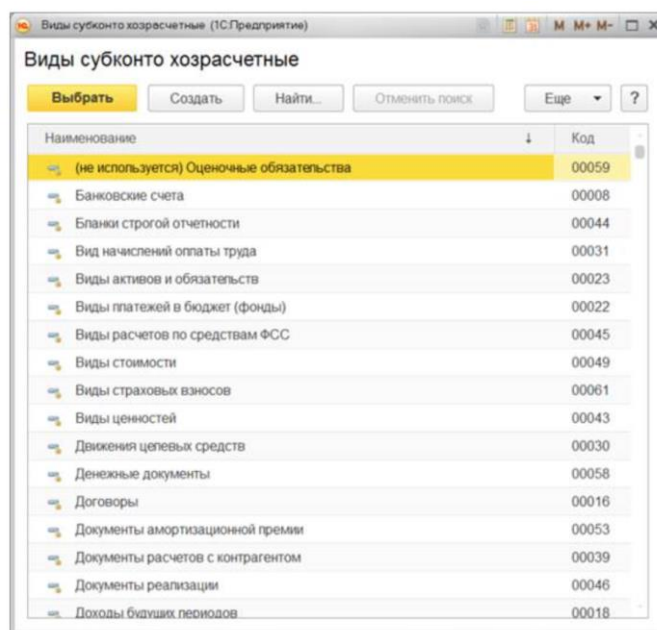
Виды субконто хозрасчетные (1С:Предприятие)

M M+ M-

Виды субконто хозрасчетные

Выбрать | Создать | Найти... | Отменить поиск | Еще ▾ | ?

| Наименование ↓ | Код |
|---|---|
| (не используется) Оценочные обязательства | 00059 |
| Банковские счета | 00008 |
| Бланки строгой отчетности | 00044 |
| Вид начислений оплаты труда | 00031 |
| Виды активов и обязательств | 00023 |
| Виды платежей в бюджет (фонды) | 00022 |
| Виды расчетов по средствам ФСС | 00045 |
| Виды стоимости | 00049 |
| Виды страховых взносов | 00061 |
| Виды ценностей | 00043 |
| Движения целевых средств | 00030 |
| Денежные документы | 00058 |
| Договоры | 00016 |
| Документы амортизационной премии | 00053 |
| Документы расчетов с контрагентом | 00039 |
| Документы реализации | 00046 |
| Доходы будущих периодов | 00018 |